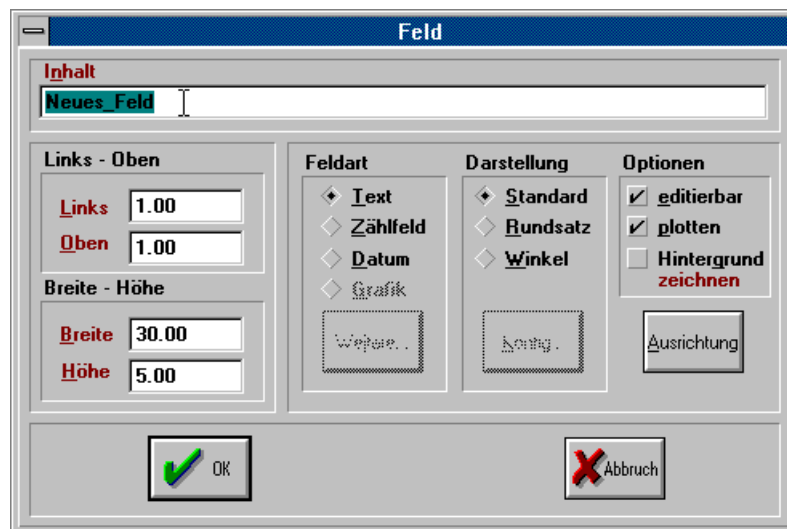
Feld

Inhalt

Neues_Feld

Links - Oben

Links 1.00

Oben 1.00

Breite - Höhe

Breite 30.00

Höhe 5.00

Feldart

Text

Zählfeld

Datum

Grafik

Weitere..

Darstellung

Standard

Rundsatz

Winkel

Konfig..

Optionen

editierbar

plotten

Hintergrund zeichnen

Ausrichtung

OK

Abbruch